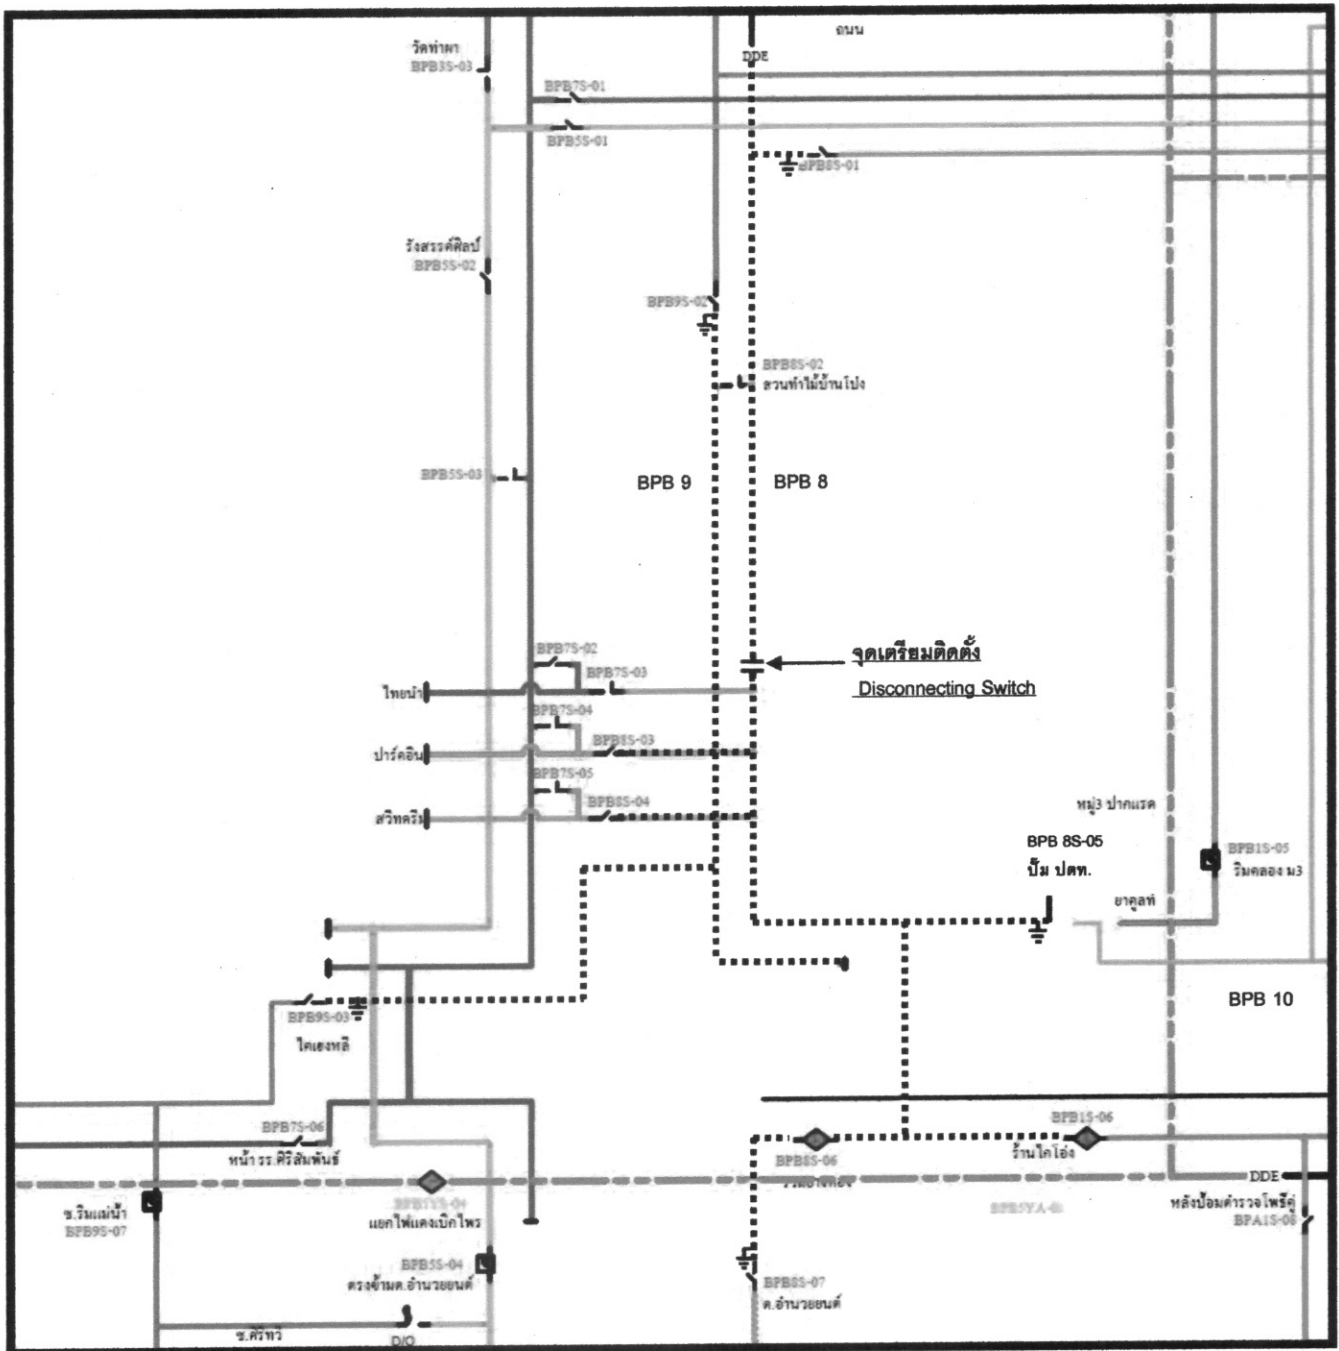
วัดท่าผา
BPB3S-03
DDE
ถนน
BPB7S-01
BPB5S-01
BPB8S-01
รังสรรค์ศิลป์
BPB5S-02
BPB9S-02
BPB8S-02
สวนทำไม้บ้านโป่ง
BPB5S-03
BPB 9
BPB 8
BPB7S-02
BPB7S-03
จุดเตรียมติดตั้ง
Disconnecting Switch
ไทยน้ำ
BPB7S-04
BPB8S-03
ปาร์คอิน
BPB7S-05
BPB8S-04
สวิทคริ
หมู่3 ปากแรด
BPB 8S-05
ปั๊ม ปตท.
BPB1S-05
ริมคลอง ม3
ยาคูลท์
BPB9S-03
ไดเอชพลี
BPB 10
BPB7S-06
หน้า รร.ศิริสัมพันธ์
BPB1S-06
BPB8S-06
ร้านไดโอ่ง
DDE
ซ.ริมแม่น้ำ
BPB9S-07
BPB1YS-04
แยกไฟแดงเบิกไพร
BPB5YA-01
หลังป้อมตำรวจโพธิ์คู่
BPA1S-08
BPB5S-04
ตรงข้ามต.อำนวยยนต์
BPB8S-07
ต.อำนวยยนต์
ซ.ศรีทวี
D/O